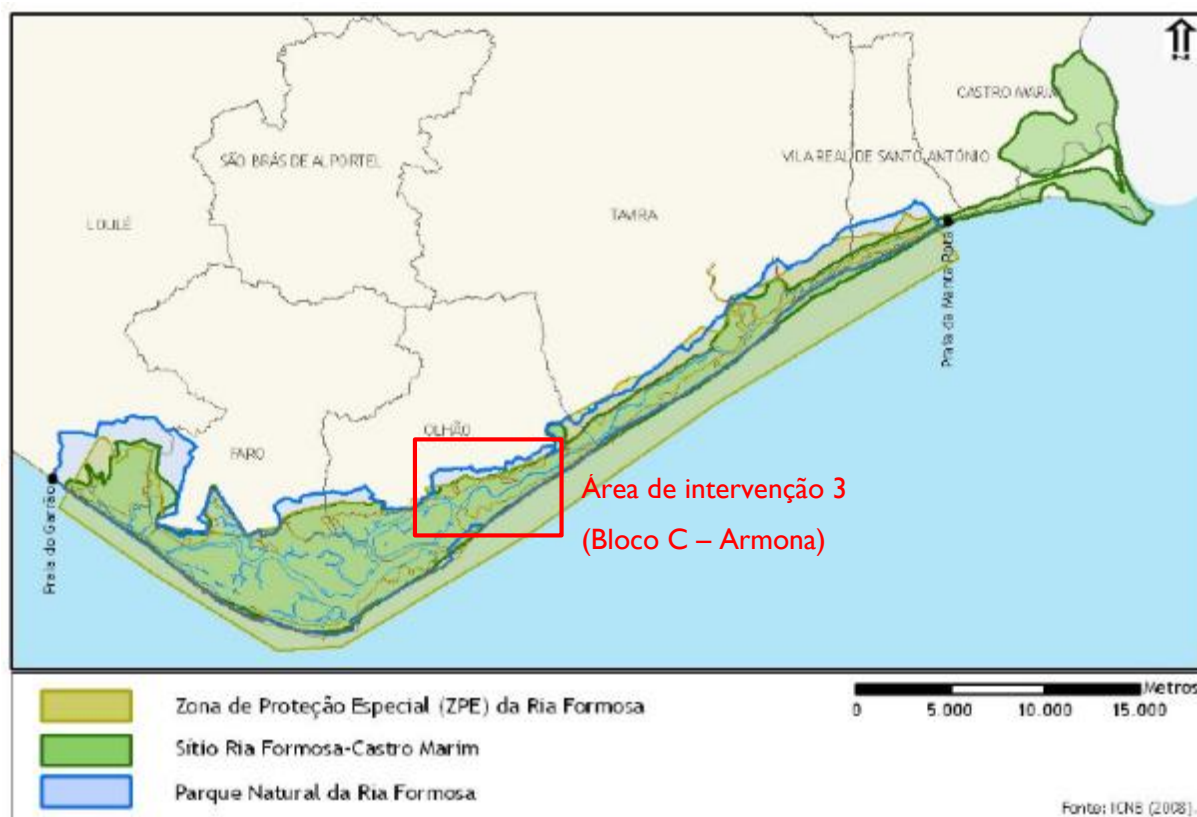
CASTRO MARIM

SÃO BRÁS DE ALPORTEL

VILA REAL DE SANTO ANTÓNIO

LOULÉ

TAVIRA

Praia da Manta Rota

OLHÃO

FARO

Praia do Garrão

Área de intervenção 3

(Bloco C – Armona)

Zona de Proteção Especial (ZPE) da Ria Formosa

Sítio Ria Formosa-Castro Marim

Parque Natural da Ria Formosa

Metros

0 5.000 10.000 15.000

Fonte: ICNB (2008).